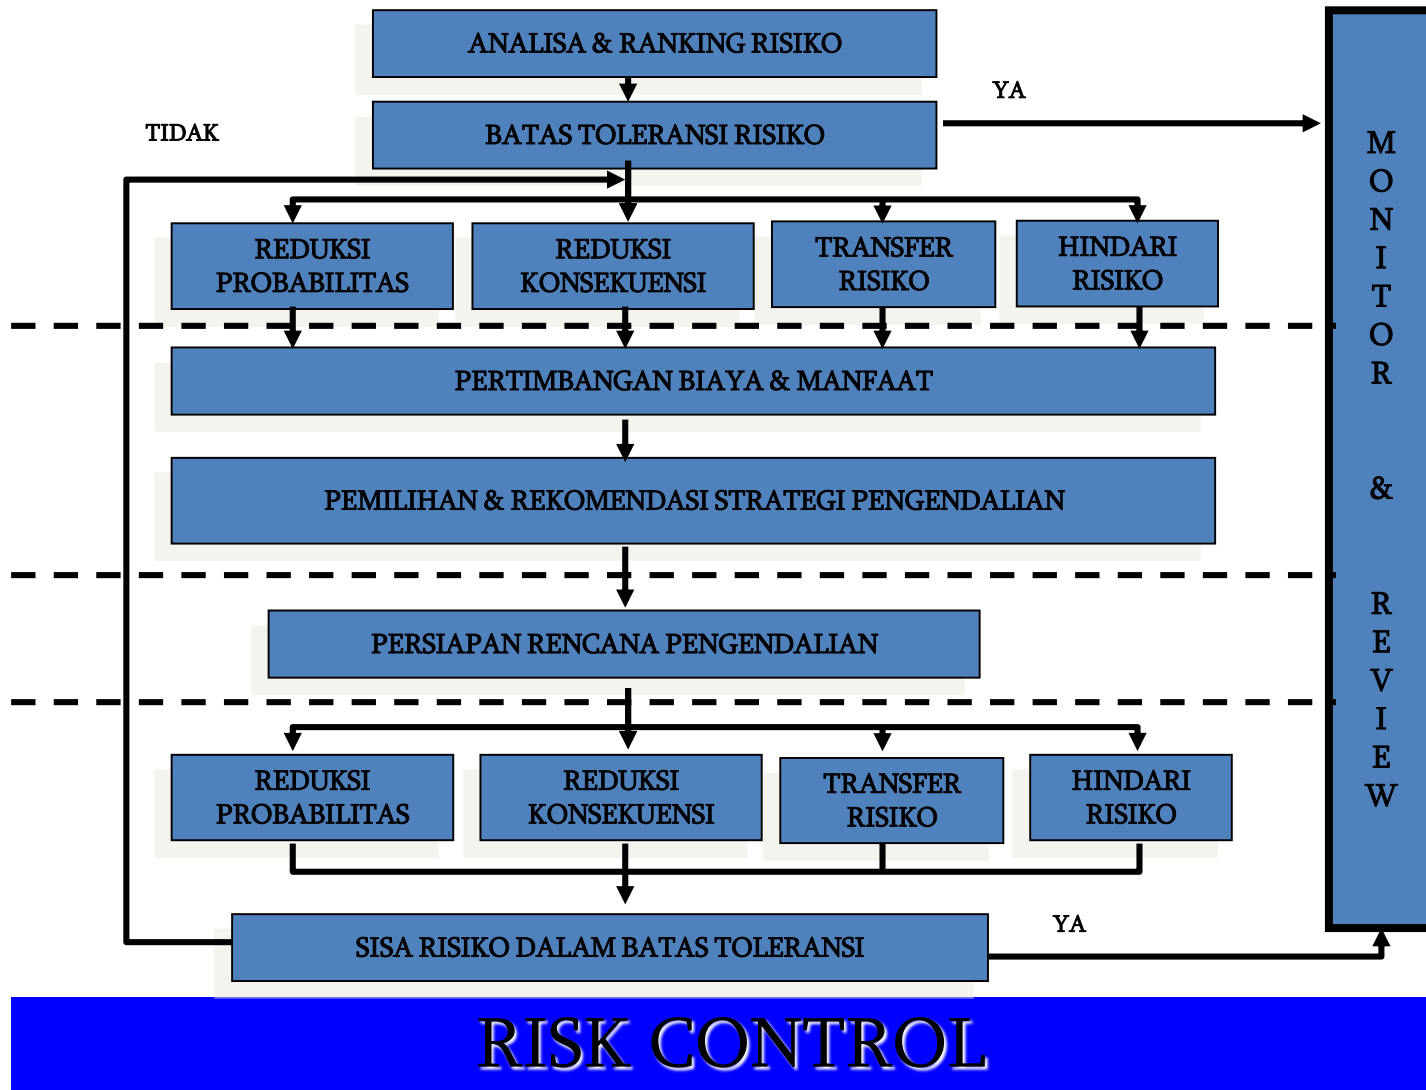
ANALISA & RANKING RISIKO

YA

TIDAK

BATAS TOLERANSI RISIKO

MONITOR & REVIEW

REDUKSI PROBABILITAS

REDUKSI KONSEKUENSI

TRANSFER RISIKO

HINDARI RISIKO

PERTIMBANGAN BIAYA & MANFAAT

PEMILIHAN & REKOMENDASI STRATEGI PENGENDALIAN

PERSIAPAN RENCANA PENGENDALIAN

REDUKSI PROBABILITAS

REDUKSI KONSEKUENSI

TRANSFER RISIKO

HINDARI RISIKO

YA

SISA RISIKO DALAM BATAS TOLERANSI

RISK CONTROL